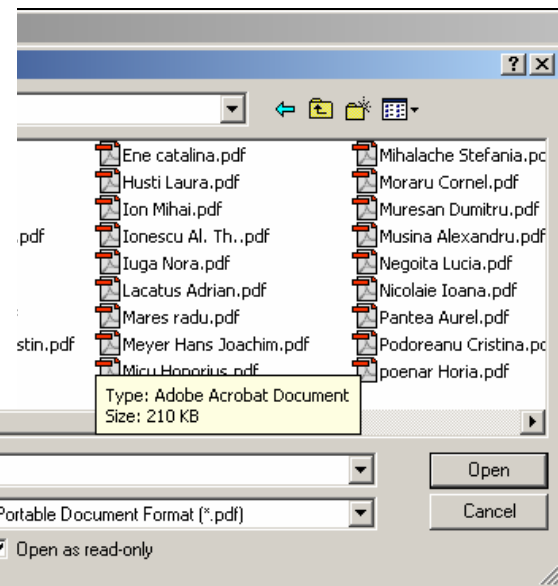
?

.pdf

stin.pdf

Ene catalina.pdf
Husti Laura.pdf
Ion Mihai.pdf
Ionescu Al. Th..pdf
Iuga Nora.pdf
Lacatus Adrian.pdf
Mares radu.pdf
Meyer Hans Joachim.pdf
Micu Honorius.pdf

Mihalache Stefania.pc
Moraru Cornel.pdf
Muresan Dumitru.pdf
Musina Alexandru.pdf
Negoita Lucia.pdf
Nicolaie Ioana.pdf
Pantea Aurel.pdf
Podoreanu Cristina.pc
poenar Horia.pdf

Type: Adobe Acrobat Document
Size: 210 KB

Open
Portable Document Format (*.pdf)
Cancel
Open as read-only